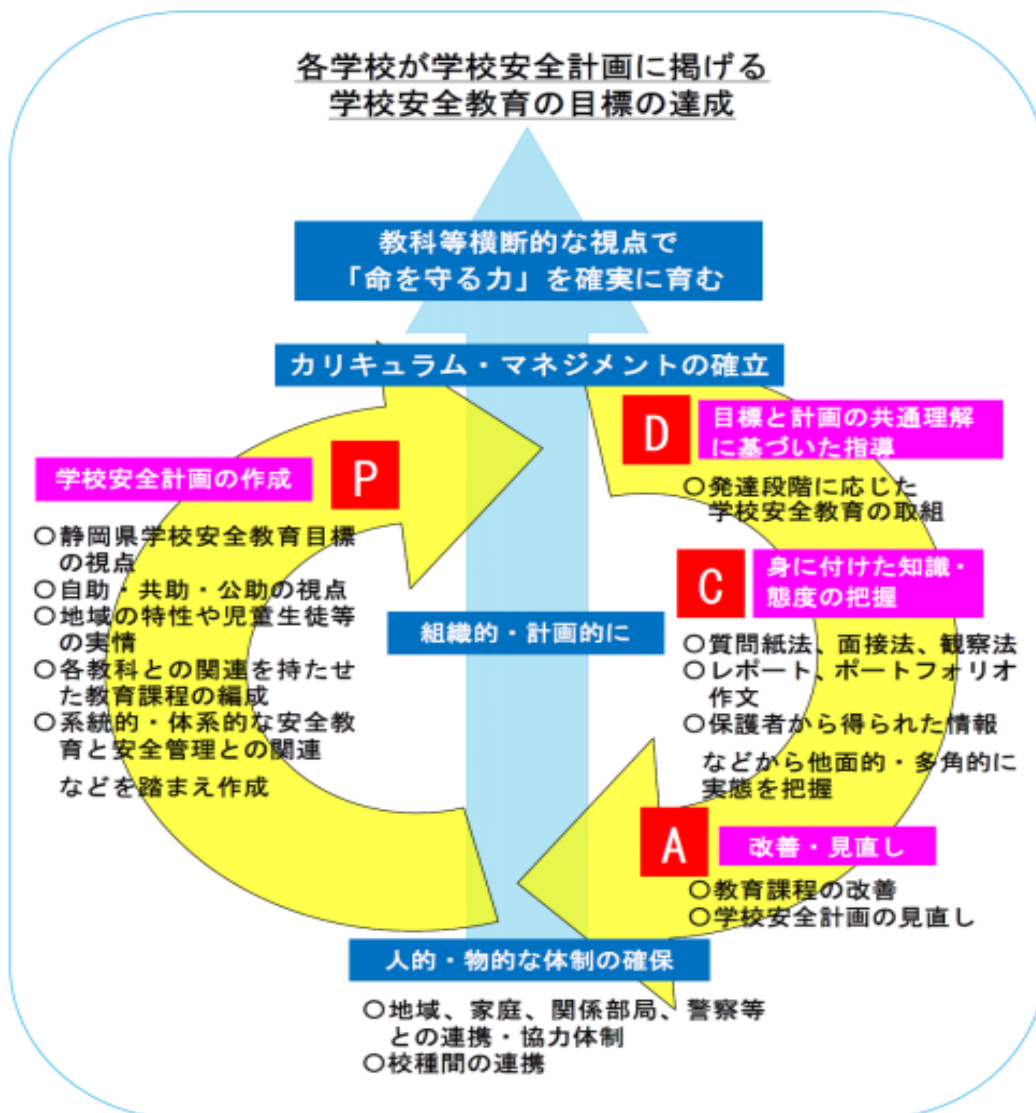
各学校が学校安全計画に掲げる
学校安全教育の目標の達成

教科等横断的な視点で
「命を守る力」を確実に育む

カリキュラム・マネジメントの確立

D

目標と計画の共通理解に基づいた指導

○発達段階に応じた学校安全教育の取組

P

学校安全計画の作成

○静岡県学校安全教育目標の視点
○自助・共助・公助の視点
○地域の特性や児童生徒等の実情
○各教科との関連を持たせた教育課程の編成
○系統的・体系的な安全教育と安全管理との関連

などを踏まえ作成

C

身に付けた知識・態度の把握

○質問紙法、面接法、観察法
○レポート、ポートフォリオ作文
○保護者から得られた情報

などから他面的・多角的に実態を把握

組織的・計画的に

A

改善・見直し

○教育課程の改善
○学校安全計画の見直し

人的・物的な体制の確保

○地域、家庭、関係部局、警察等との連携・協力体制
○校種間の連携